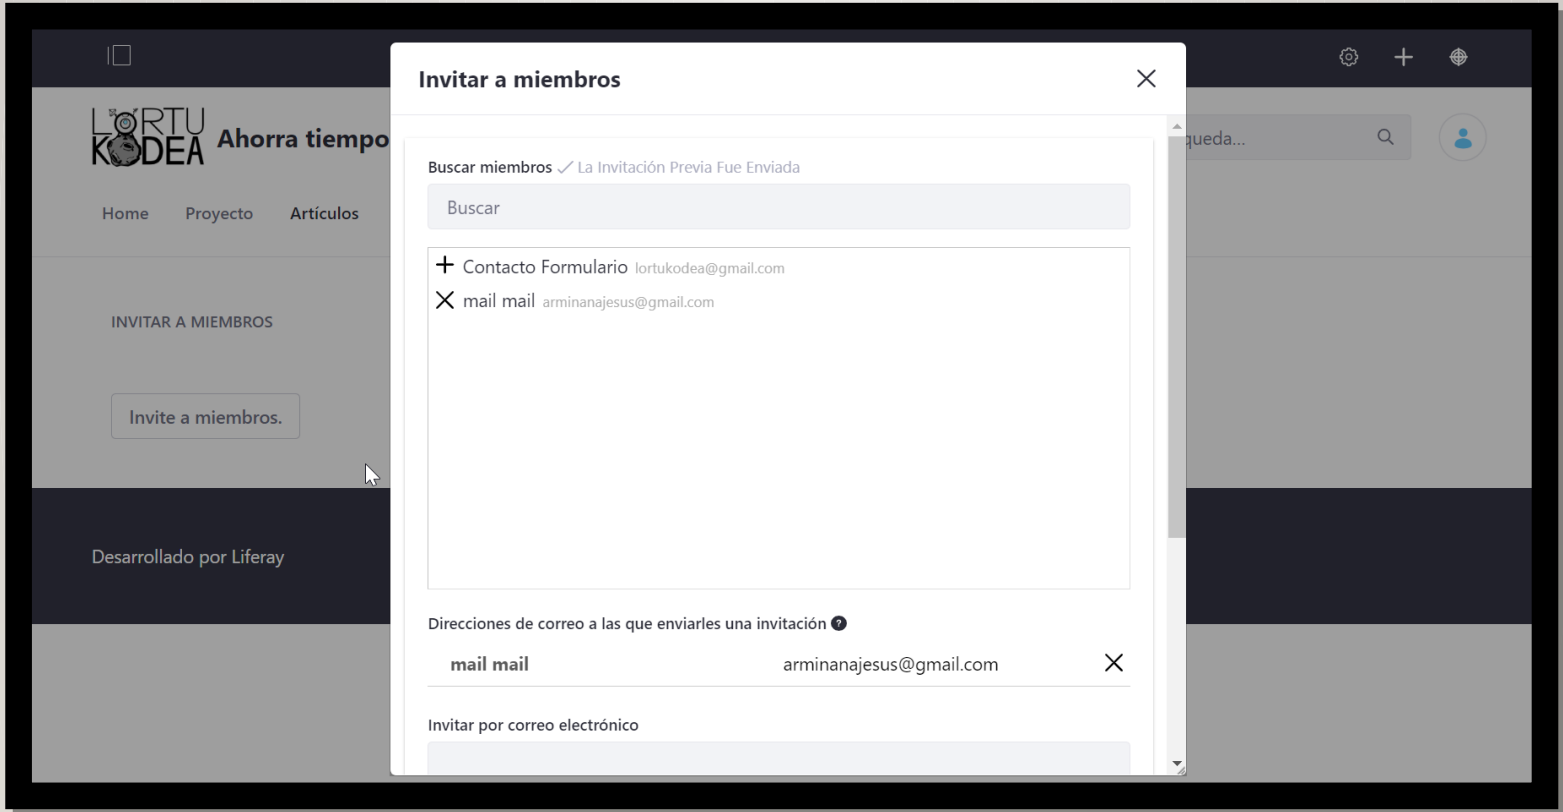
LORTU KODEA Ahorra tiempo

Home Proyecto Artículos

queda...

INVITAR A MIEMBROS

Invite a miembros.

Desarrollado por Liferay

Invitar a miembros

Buscar miembros ✓ La Invitación Previa Fue Enviada

Buscar

+ Contacto Formulario lortukodea@gmail.com

× mail mail arminanajesus@gmail.com

Direcciones de correo a las que enviarles una invitación

mail mail arminanajesus@gmail.com

Invitar por correo electrónico